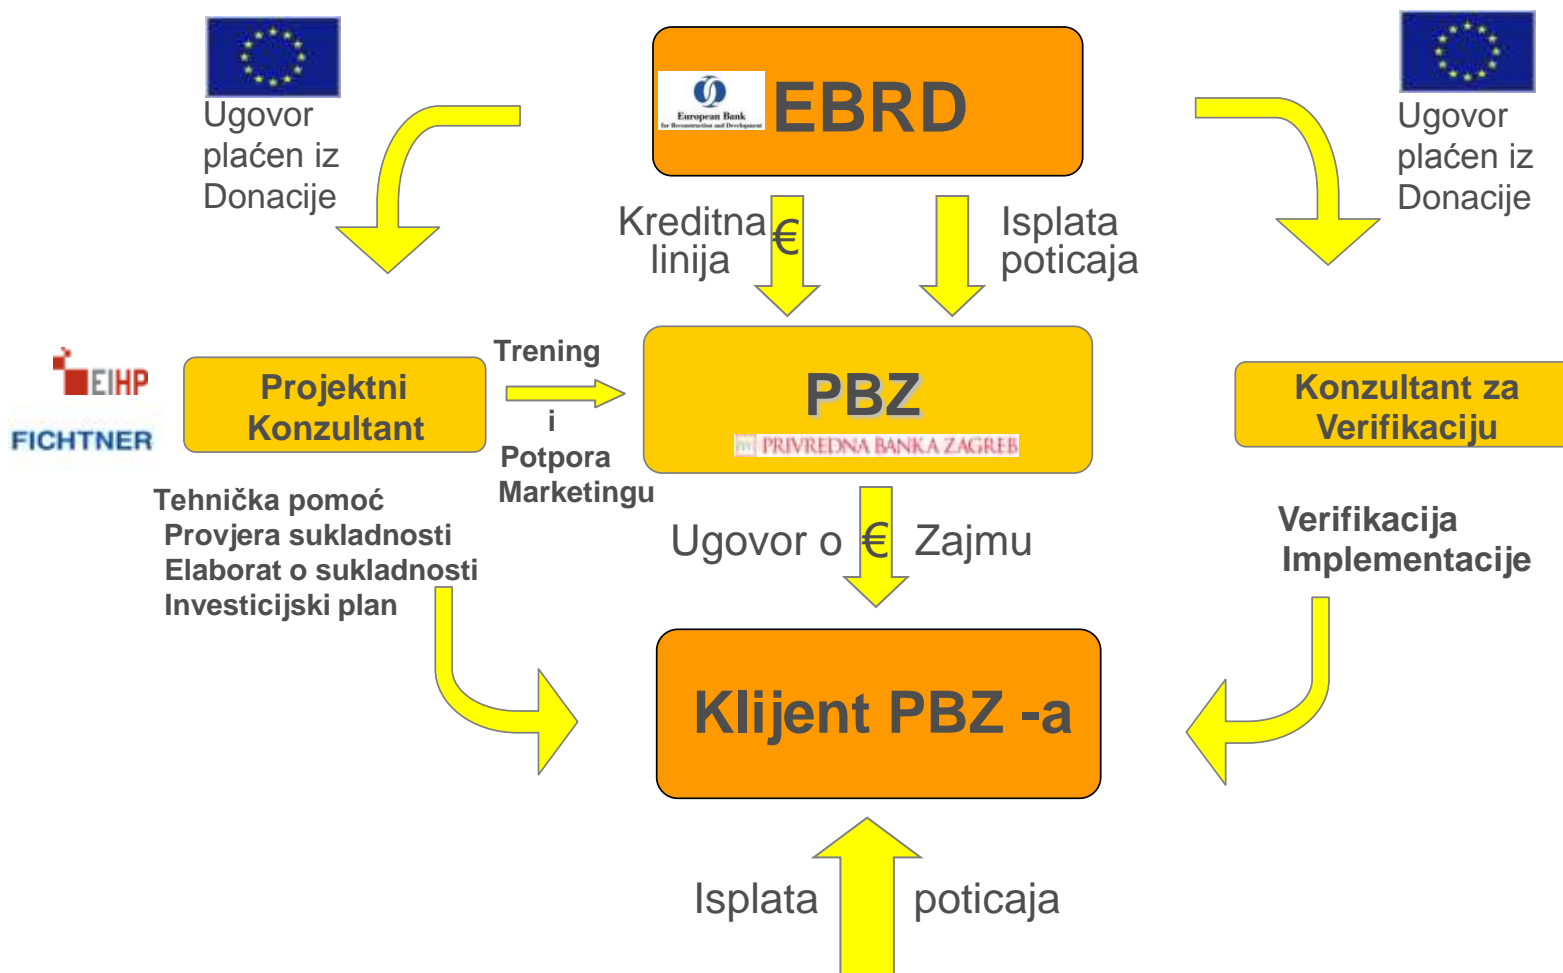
Ugovor plaćen iz Donacije

European Bank for Reconstruction and Development

EBRD

Ugovor plaćen iz Donacije

Kreditna linija €

Isplata poticaja

EIHP

FICHTNER

Projektni Konzultant

Trening i Potpora Marketingu

PBZ
PRIVREDNA BANKA ZAGREB

Konzultant za Verifikaciju

Tehnička pomoć
Provjera sukladnosti
Elaborat o sukladnosti
Investicijski plan

Ugovor o € Zajmu

Verifikacija Implementacije

Klijent PBZ -a

Isplata poticaja